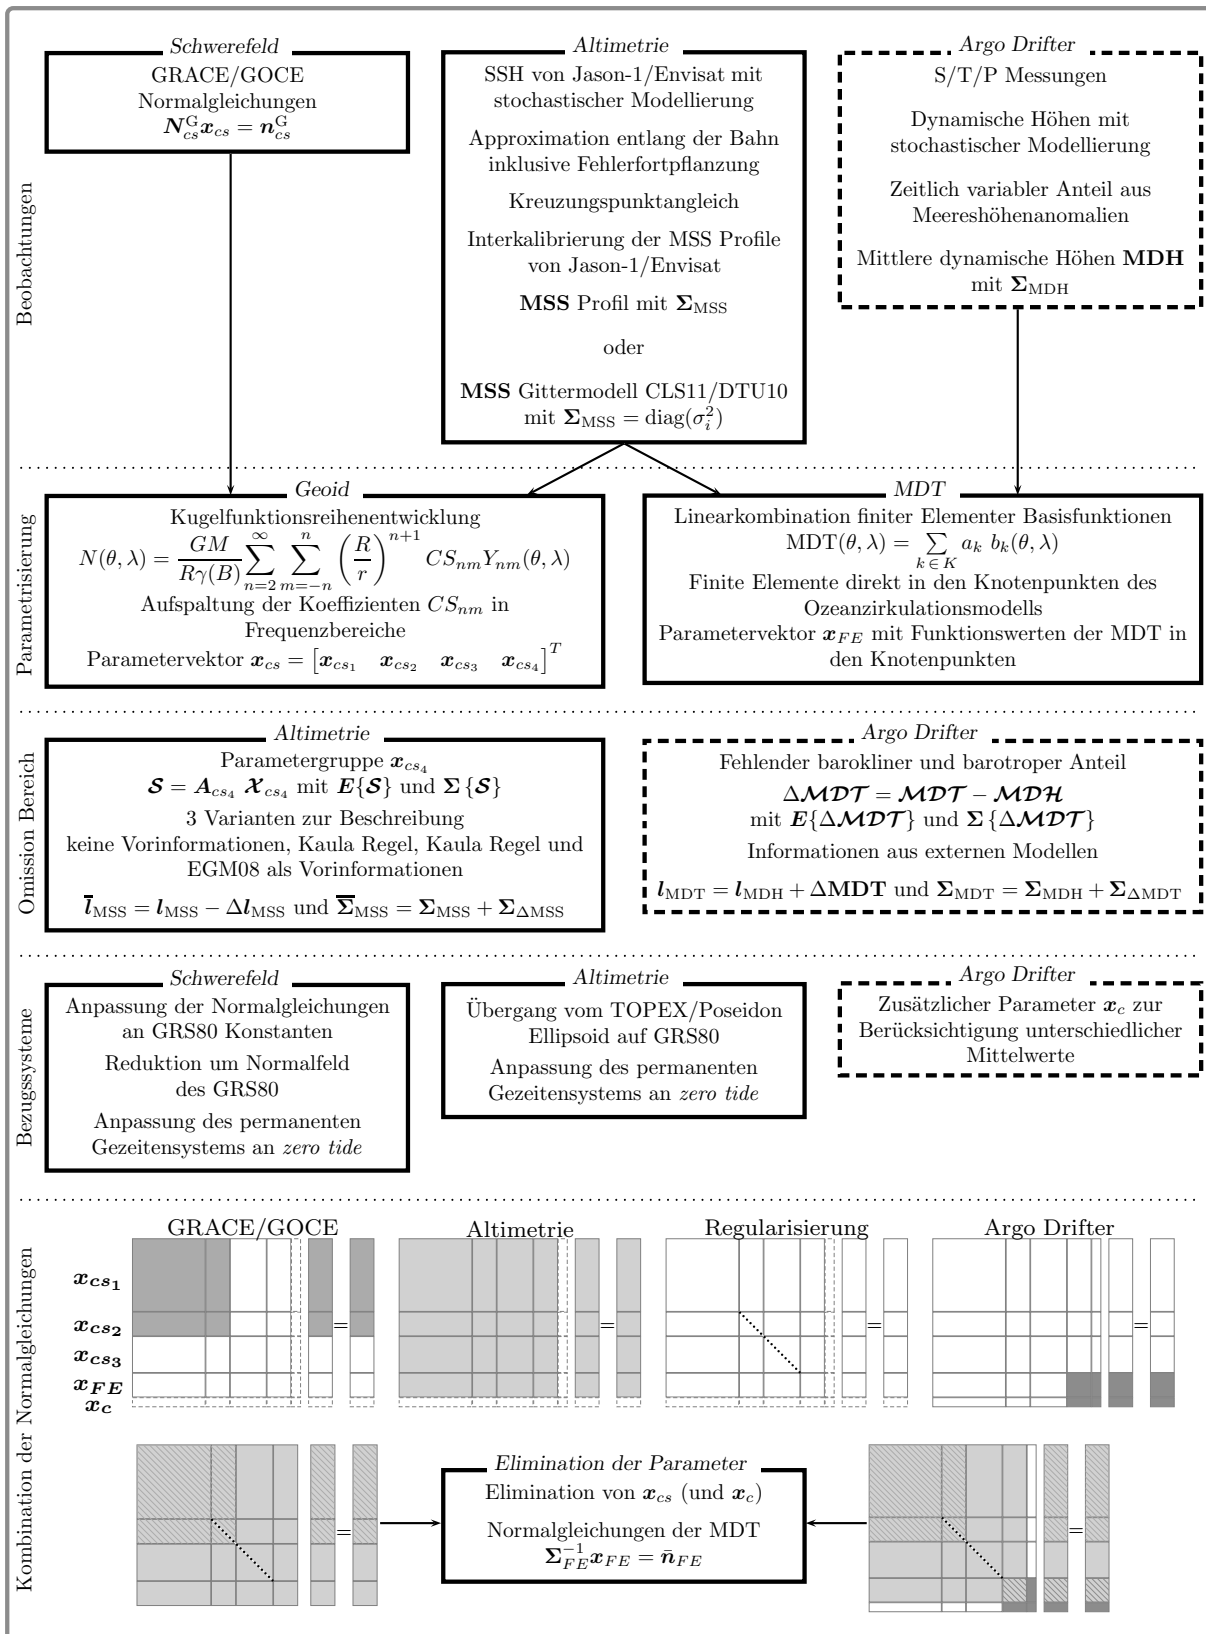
Beobachtungen

Schwerefeld
GRACE/GOCE Normalgleichungen
$\boldsymbol{N}_{cs}^{G}\boldsymbol{x}_{cs} = \boldsymbol{n}_{cs}^{G}$

Altimetrie
SSH von Jason-1/Envisat mit stochastischer Modellierung

Approximation entlang der Bahn inklusive Fehlerfortpflanzung

Kreuzungspunktangleich

Interkalibrierung der MSS Profile von Jason-1/Envisat

**MSS** Profil mit $\boldsymbol{\Sigma}_{\text{MSS}}$

oder

**MSS** Gittermodell CLS11/DTU10 mit $\boldsymbol{\Sigma}_{\text{MSS}} = \text{diag}(\sigma_i^2)$

Argo Drifter
S/T/P Messungen

Dynamische Höhen mit stochastischer Modellierung

Zeitlich variabler Anteil aus Meereshöhenanomalien

Mittlere dynamische Höhen **MDH** mit $\boldsymbol{\Sigma}_{\text{MDH}}$

Parametrisierung

Geoid
Kugelfunktionsreihenentwicklung
$N(\theta,\lambda) = \frac{GM}{R\gamma(B)}\sum_{n=2}^{\infty}\sum_{m=-n}^{n}\left(\frac{R}{r}\right)^{n+1} CS_{nm}Y_{nm}(\theta,\lambda)$
Aufspaltung der Koeffizienten $CS_{nm}$ in Frequenzbereiche
Parametervektor $\boldsymbol{x}_{cs} = \begin{bmatrix}\boldsymbol{x}_{cs_1} & \boldsymbol{x}_{cs_2} & \boldsymbol{x}_{cs_3} & \boldsymbol{x}_{cs_4}\end{bmatrix}^T$

MDT
Linearkombination finiter Elementer Basisfunktionen
$\text{MDT}(\theta,\lambda) = \sum_{k\in K} a_k\ b_k(\theta,\lambda)$
Finite Elemente direkt in den Knotenpunkten des Ozeanzirkulationsmodells
Parametervektor $\boldsymbol{x}_{FE}$ mit Funktionswerten der MDT in den Knotenpunkten

Omission Bereich

Altimetrie
Parametergruppe $\boldsymbol{x}_{cs_4}$
$\boldsymbol{\mathcal{S}} = \boldsymbol{A}_{cs_4}\ \boldsymbol{\mathcal{X}}_{cs_4}$ mit $\boldsymbol{E}\{\boldsymbol{\mathcal{S}}\}$ und $\boldsymbol{\Sigma}\{\boldsymbol{\mathcal{S}}\}$
3 Varianten zur Beschreibung
keine Vorinformationen, Kaula Regel, Kaula Regel und EGM08 als Vorinformationen
$\overline{\boldsymbol{l}}_{\text{MSS}} = \boldsymbol{l}_{\text{MSS}} - \Delta\boldsymbol{l}_{\text{MSS}}$ und $\overline{\boldsymbol{\Sigma}}_{\text{MSS}} = \boldsymbol{\Sigma}_{\text{MSS}} + \boldsymbol{\Sigma}_{\Delta\text{MSS}}$

Argo Drifter
Fehlender barokliner und barotroper Anteil
$\Delta\boldsymbol{\mathcal{MDT}} = \boldsymbol{\mathcal{MDT}} - \boldsymbol{\mathcal{MDH}}$
mit $\boldsymbol{E}\{\Delta\boldsymbol{\mathcal{MDT}}\}$ und $\boldsymbol{\Sigma}\{\Delta\boldsymbol{\mathcal{MDT}}\}$
Informationen aus externen Modellen
$\boldsymbol{l}_{\text{MDT}} = \boldsymbol{l}_{\text{MDH}} + \Delta\textbf{MDT}$ und $\boldsymbol{\Sigma}_{\text{MDT}} = \boldsymbol{\Sigma}_{\text{MDH}} + \boldsymbol{\Sigma}_{\Delta\text{MDT}}$

Bezugssysteme

Schwerefeld
Anpassung der Normalgleichungen an GRS80 Konstanten
Reduktion um Normalfeld des GRS80
Anpassung des permanenten Gezeitensystems an *zero tide*

Altimetrie
Übergang vom TOPEX/Poseidon Ellipsoid auf GRS80
Anpassung des permanenten Gezeitensystems an *zero tide*

Argo Drifter
Zusätzlicher Parameter $\boldsymbol{x}_c$ zur Berücksichtigung unterschiedlicher Mittelwerte

Kombination der Normalgleichungen

GRACE/GOCE
Altimetrie
Regularisierung
Argo Drifter

$\boldsymbol{x}_{cs_1}$
$\boldsymbol{x}_{cs_2}$
$\boldsymbol{x}_{cs_3}$
$\boldsymbol{x}_{FE}$
$\boldsymbol{x}_c$

=
=
=
=

Elimination der Parameter
Elimination von $\boldsymbol{x}_{cs}$ (und $\boldsymbol{x}_c$)
Normalgleichungen der MDT
$\boldsymbol{\Sigma}_{FE}^{-1}\boldsymbol{x}_{FE} = \bar{\boldsymbol{n}}_{FE}$

=
=